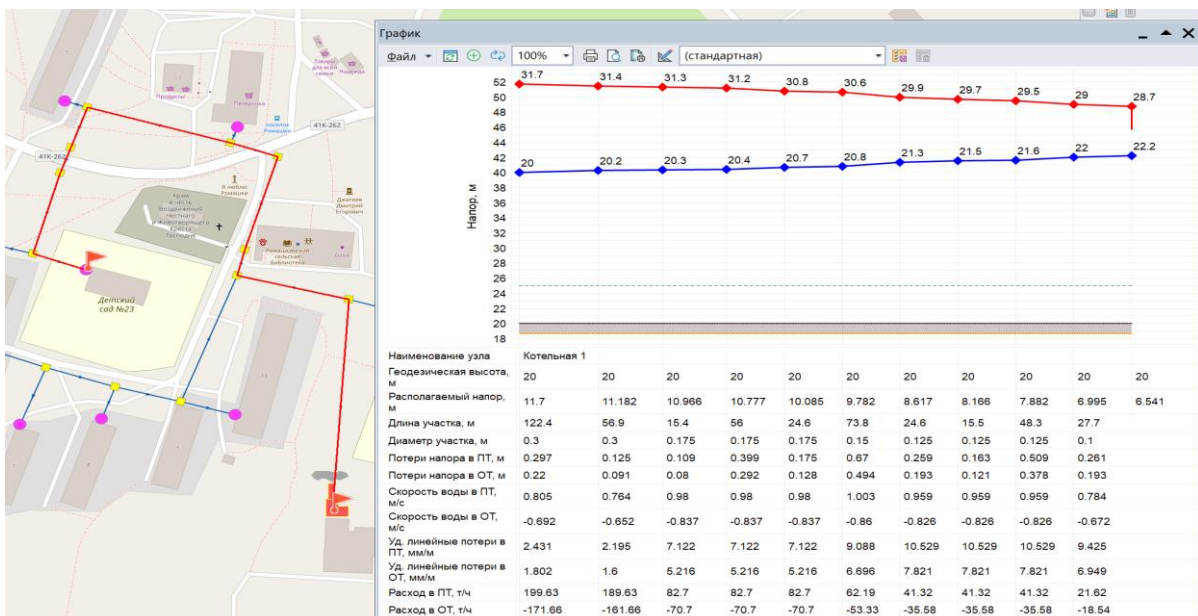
Продукты

Почта России

Товары для всей семьи

Надежда

41К-262

41К-262

Храм в честь Воздвижения Честного и Животворящего Креста Господня

Я люблю Ромашки

Дворец Дмитрий Егорович

Ромашкинская сельская библиотека

Озон

Детский сад №23

График

Файл

100%

(стандартная)

Напор, м

52
50
48
46
44
42
40
38
36
34
32
30
28
26
24
22
20
18

31.7 31.4 31.3 31.2 30.8 30.6 29.9 29.7 29.5 29 28.7

20 20.2 20.3 20.4 20.7 20.8 21.3 21.5 21.6 22 22.2

| Наименование узла | Котельная 1 | | | | | | | | | | |
|---|---|---|---|---|---|---|---|---|---|---|---|
| Геодезическая высота, м | 20 | 20 | 20 | 20 | 20 | 20 | 20 | 20 | 20 | 20 | 20 |
| Располагаемый напор, м | 11.7 | 11.182 | 10.966 | 10.777 | 10.085 | 9.782 | 8.617 | 8.166 | 7.882 | 6.995 | 6.541 |
| Длина участка, м | 122.4 | 56.9 | 15.4 | 56 | 24.6 | 73.8 | 24.6 | 15.5 | 48.3 | 27.7 | |
| Диаметр участка, м | 0.3 | 0.3 | 0.175 | 0.175 | 0.175 | 0.15 | 0.125 | 0.125 | 0.125 | 0.1 | |
| Потери напора в ПТ, м | 0.297 | 0.125 | 0.109 | 0.399 | 0.175 | 0.67 | 0.259 | 0.163 | 0.509 | 0.261 | |
| Потери напора в ОТ, м | 0.22 | 0.091 | 0.08 | 0.292 | 0.128 | 0.494 | 0.193 | 0.121 | 0.378 | 0.193 | |
| Скорость воды в ПТ, м/с | 0.805 | 0.764 | 0.98 | 0.98 | 0.98 | 1.003 | 0.959 | 0.959 | 0.959 | 0.784 | |
| Скорость воды в ОТ, м/с | -0.692 | -0.652 | -0.837 | -0.837 | -0.837 | -0.86 | -0.826 | -0.826 | -0.826 | -0.672 | |
| Уд. линейные потери в ПТ, мм/м | 2.431 | 2.195 | 7.122 | 7.122 | 7.122 | 9.088 | 10.529 | 10.529 | 10.529 | 9.425 | |
| Уд. линейные потери в ОТ, мм/м | 1.802 | 1.6 | 5.216 | 5.216 | 5.216 | 6.696 | 7.821 | 7.821 | 7.821 | 6.949 | |
| Расход в ПТ, т/ч | 199.63 | 189.63 | 82.7 | 82.7 | 82.7 | 62.19 | 41.32 | 41.32 | 41.32 | 21.62 | |
| Расход в ОТ, т/ч | -171.66 | -161.66 | -70.7 | -70.7 | -70.7 | -53.33 | -35.58 | -35.58 | -35.58 | -18.54 | |